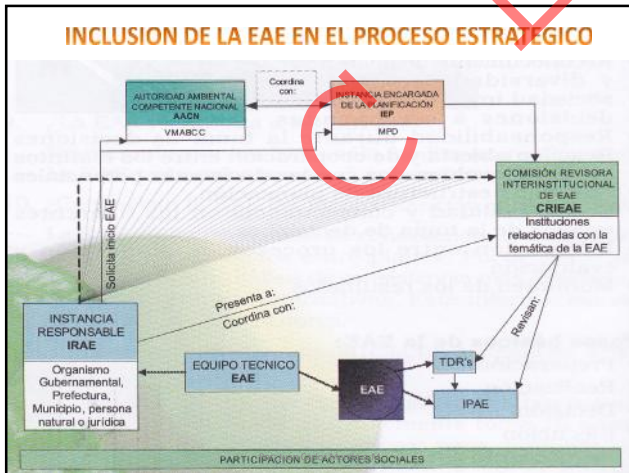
INCLUSION DE LA EAE EN EL PROCESO ESTRATEGICO

AUTORIDAD AMBIENTAL COMPETENTE NACIONAL
AACN
VMABCC

Coordina con:

INSTANCIA ENCARGADA DE LA PLANIFICACIÓN
IEP
MPD

COMISIÓN REVISORA INTERINSTITUCIONAL DE EAE
CRIEAE
Instituciones relacionadas con la temática de la EAE

Solicita inicio EAE

Presenta a:
Coordina con:

Revisan:

INSTANCIA RESPONSABLE
IRAE
Organismo Gubernamental, Prefectura, Municipio, persona natural o jurídica

EQUIPO TECNICO
EAE

EAE

TDR's

IPAE

PARTICIPACION DE ACTORES SOCIALES